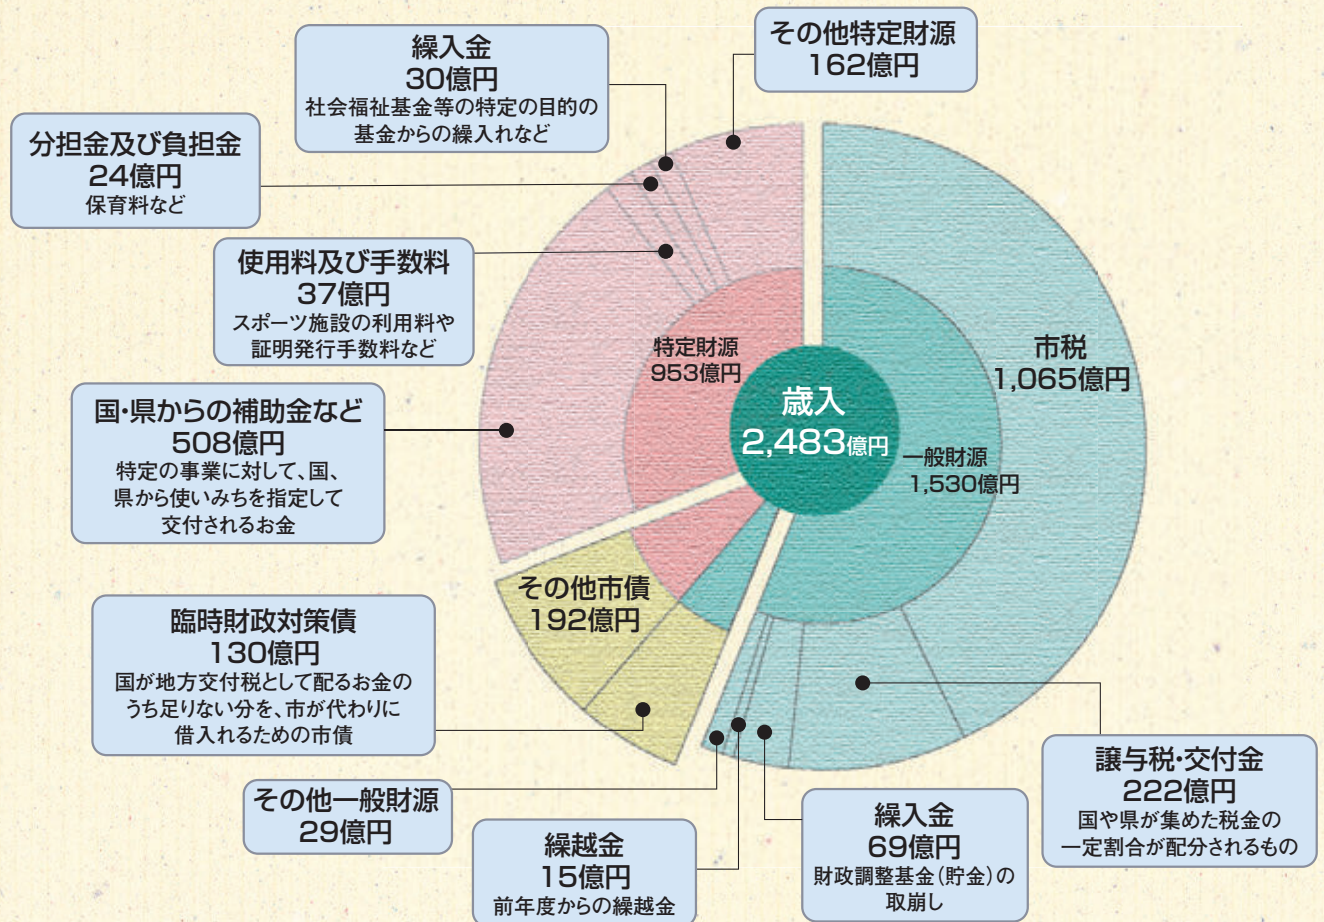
繰入金
30億円
社会福祉基金等の特定の目的の基金からの繰入れなど

その他特定財源
162億円

分担金及び負担金
24億円
保育料など

使用料及び手数料
37億円
スポーツ施設の利用料や証明発行手数料など

国・県からの補助金など
508億円
特定の事業に対して、国、県から使いみちを指定して交付されるお金

特定財源
953億円

歳入
2,483億円

一般財源
1,530億円

市税
1,065億円

その他市債
192億円

臨時財政対策債
130億円
国が地方交付税として配るお金のうち足りない分を、市が代わりに借入れるための市債

譲与税・交付金
222億円
国や県が集めた税金の一定割合が配分されるもの

その他一般財源
29億円

繰越金
15億円
前年度からの繰越金

繰入金
69億円
財政調整基金（貯金）の取崩し